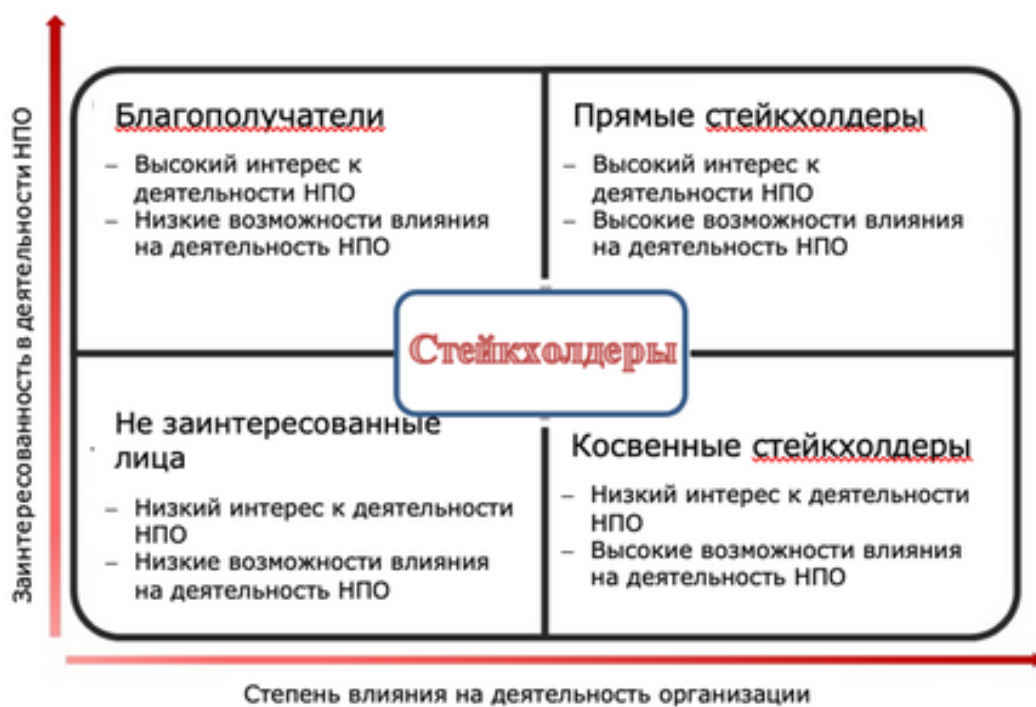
Заинтересованность в деятельности НПО

Благополучатели
– Высокий интерес к деятельности НПО
– Низкие возможности влияния на деятельность НПО

Прямые стейкхолдеры
– Высокий интерес к деятельности НПО
– Высокие возможности влияния на деятельность НПО

Стейкхолдеры

Не заинтересованные лица
– Низкий интерес к деятельности НПО
– Низкие возможности влияния на деятельность НПО

Косвенные стейкхолдеры
– Низкий интерес к деятельности НПО
– Высокие возможности влияния на деятельность НПО

Степень влияния на деятельность организации